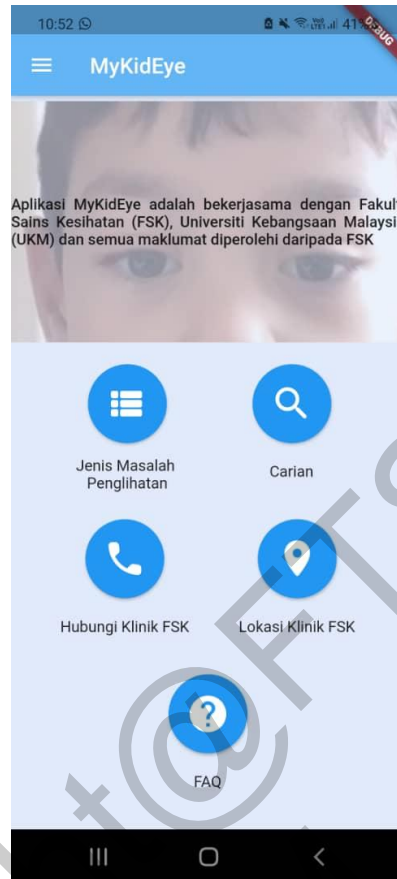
10:52
41%
DEBUG

MyKidEye

Aplikasi MyKidEye adalah bekerjasama dengan Fakul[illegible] Sains Kesihatan (FSK), Universiti Kebangsaan Malaysi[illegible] (UKM) dan semua maklumat diperolehi daripada FSK

Jenis Masalah Penglihatan

Carian

Hubungi Klinik FSK

Lokasi Klinik FSK

FAQ